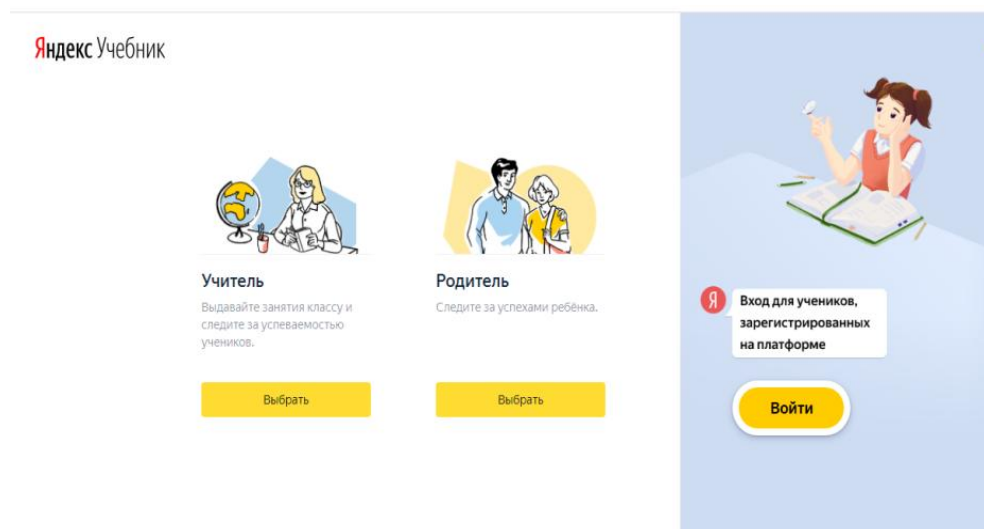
Яндекс Учебник

Учитель
Выдавайте занятия классу и следите за успеваемостью учеников.

Выбрать

Родитель
Следите за успехами ребёнка.

Выбрать

Я

Вход для учеников, зарегистрированных на платформе

Войти